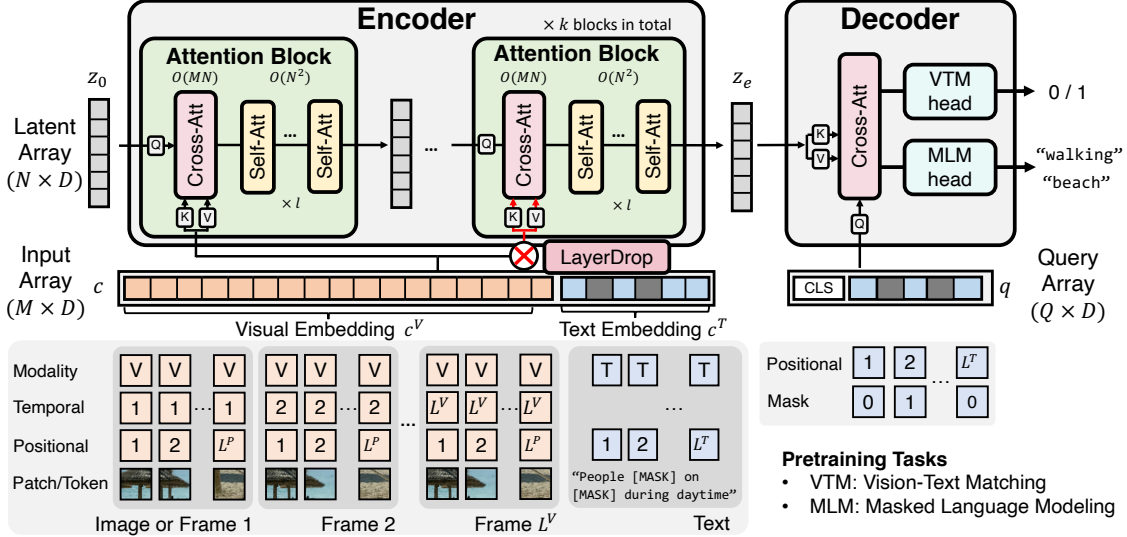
Encoder

$\times k$ blocks in total

Attention Block

$O(MN)$ $O(N^2)$

Q

Cross-Att

Self-Att ... Self-Att

K V

$\times l$

...

Attention Block

$O(MN)$ $O(N^2)$

Q

Cross-Att

Self-Att ... Self-Att

K V

$\times l$

$z_0$

Latent Array $(N \times D)$

$z_e$

Decoder

K

V

Cross-Att

VTM head

MLM head

Q

0 / 1

“walking”

“beach”

LayerDrop

Input Array $(M \times D)$

$c$

Visual Embedding $c^V$

Text Embedding $c^T$

CLS

$q$

Query Array $(Q \times D)$

Modality

Temporal

Positional

Patch/Token

| V | V | V |
|---|---|---|
| 1 | 1 ... | 1 |
| 1 | 2 | $L^P$ |

| V | V | V |
|---|---|---|
| 2 | 2 ... | 2 |
| 1 | 2 | $L^P$ |

...

| V | V | V |
|---|---|---|
| $L^V$ | $L^V$ ... | $L^V$ |
| 1 | 2 | $L^P$ |

T T T

...

1 2 $L^T$

“People [MASK] on [MASK] during daytime”

Image or Frame 1

Frame 2

Frame $L^V$

Text

Positional 1 2 ... $L^T$

Mask 0 1 0

Pretraining Tasks
• VTM: Vision-Text Matching
• MLM: Masked Language Modeling